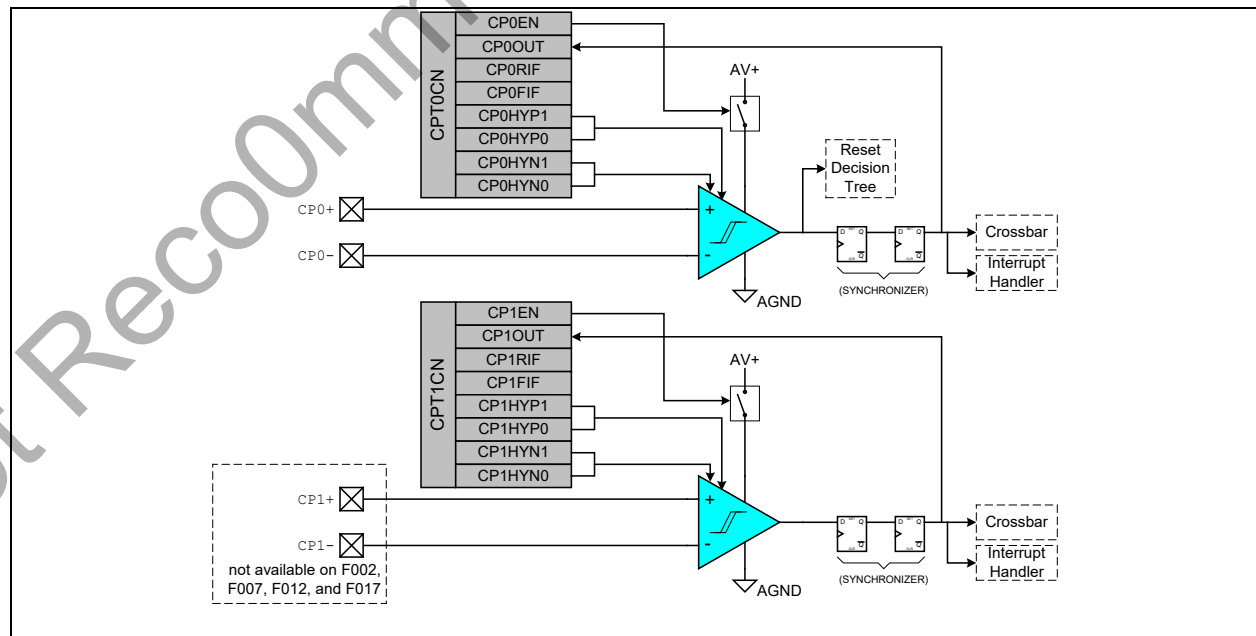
CPT0CN

CP0EN
CP0OUT
CP0RIF
CP0FIF
CP0HYP1
CP0HYP0
CP0HYN1
CP0HYN0

AV+

Reset Decision Tree

CP0+
CP0-

+
-

D Q
$\overline{Q}$

D Q
$\overline{Q}$

Crossbar

Interrupt Handler

AGND

(SYNCHRONIZER)

CPT1CN

CP1EN
CP1OUT
CP1RIF
CP1FIF
CP1HYP1
CP1HYP0
CP1HYN1
CP1HYN0

AV+

CP1+
CP1-

not available on F002, F007, F012, and F017

+
-

D Q
$\overline{Q}$

D Q
$\overline{Q}$

Crossbar

Interrupt Handler

AGND

(SYNCHRONIZER)

Not Recommended